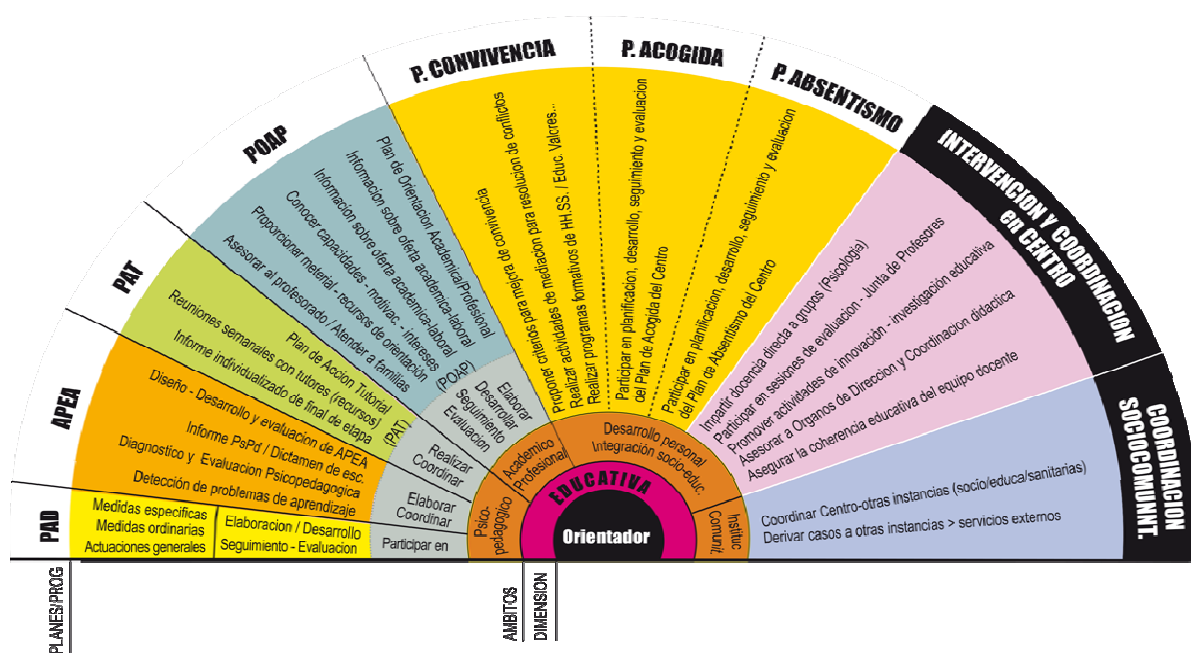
P. CONVIVENCIA
P. ACOGIDA
P. ABSENTISMO
POAP
PAT
APEA
PAD
INTERVENCION Y COORDINACION en CENTRO
COORDINACION SOCIOCOMUNT.

Proponer criterios para mejora de convivencia
Proponer actividades de mediacion para resolucion de conflictos
Realizar programas formativos de HH.SS. / Educ. Valores...

Participar en planificacion, desarrollo, seguimiento y evaluacion del Plan de Acogida del Centro

Participar en planificacion, desarrollo, seguimiento y evaluacion del Plan de Absentismo del Centro

Plan de Orientacion Academica/Profesional (POAP)
Informacion sobre oferta academica/profesional
Informacion sobre oferta academica-laboral
Conocer capacidades - motivac. - intereses
Proporcionar material - recursos de orientacion
Asesorar al profesorado / Atender a familias

Plan de Accion Tutorial (PAT)
Reuniones semanales con tutores (recursos)
Informe individualizado de final de etapa

Diseño - Desarrollo y evaluacion de APEA
Informe PsPd / Dictamen de esc.
Diagnostico y Evaluacion Psicopedagogica
Deteccion de problemas de aprendizaje

Medidas especificas
Medidas ordinarias
Actuaciones generales

Elaboracion / Desarrollo
Seguimiento - Evaluacion

Impartir docencia directa a grupos (Psicologia)
Participar en sesiones de evaluacion - Junta de Profesores
Promover actividades de innovación - investigación educativa
Asesorar a Organos de Direccion y Coordinacion didactica
Asegurar la coherencia educativa del equipo docente

Coordinar Centro-otras instancias (socio/educa/sanitarias)
Derivar casos a otras instancias > servicios externos

Elaborar
Desarrollar
Seguimiento
Evaluacion

Realizar
Coordinar

Elaborar
Coordinar

Participar en

Academico
Profesional

Desarrollo personal
Integracion socio-educ.

Psico-pedagogico

Instituc.
Comunit.

EDUCATIVA
Orientador

PLANES/PROG
AMBITOS
DIMENSION